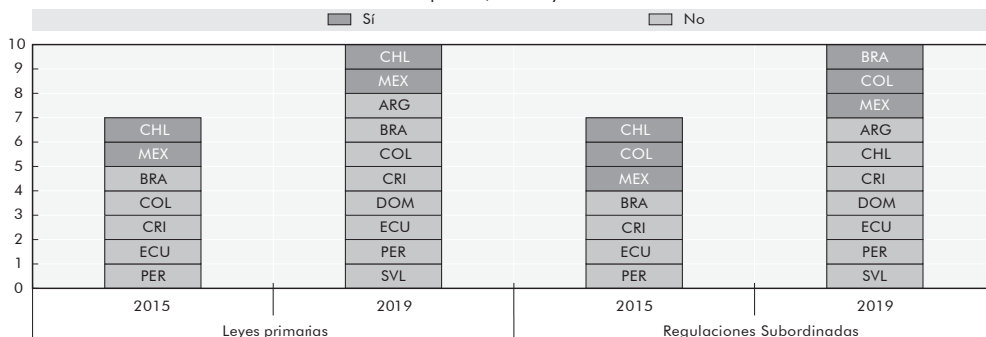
Sí
No

10
9
8
7
6
5
4
3
2
1
0

| Leyes primarias 2015 | Leyes primarias 2019 | Regulaciones Subordinadas 2015 | Regulaciones Subordinadas 2019 |
|---|---|---|---|
| | CHL | | BRA |
| | MEX | | COL |
| | ARG | | MEX |
| CHL | BRA | CHL | ARG |
| MEX | COL | COL | CHL |
| BRA | CRI | MEX | CRI |
| COL | DOM | BRA | DOM |
| CRI | ECU | CRI | ECU |
| ECU | PER | ECU | PER |
| PER | SVL | PER | SVL |

2015
2019
Leyes primarias
2015
2019
Regulaciones Subordinadas